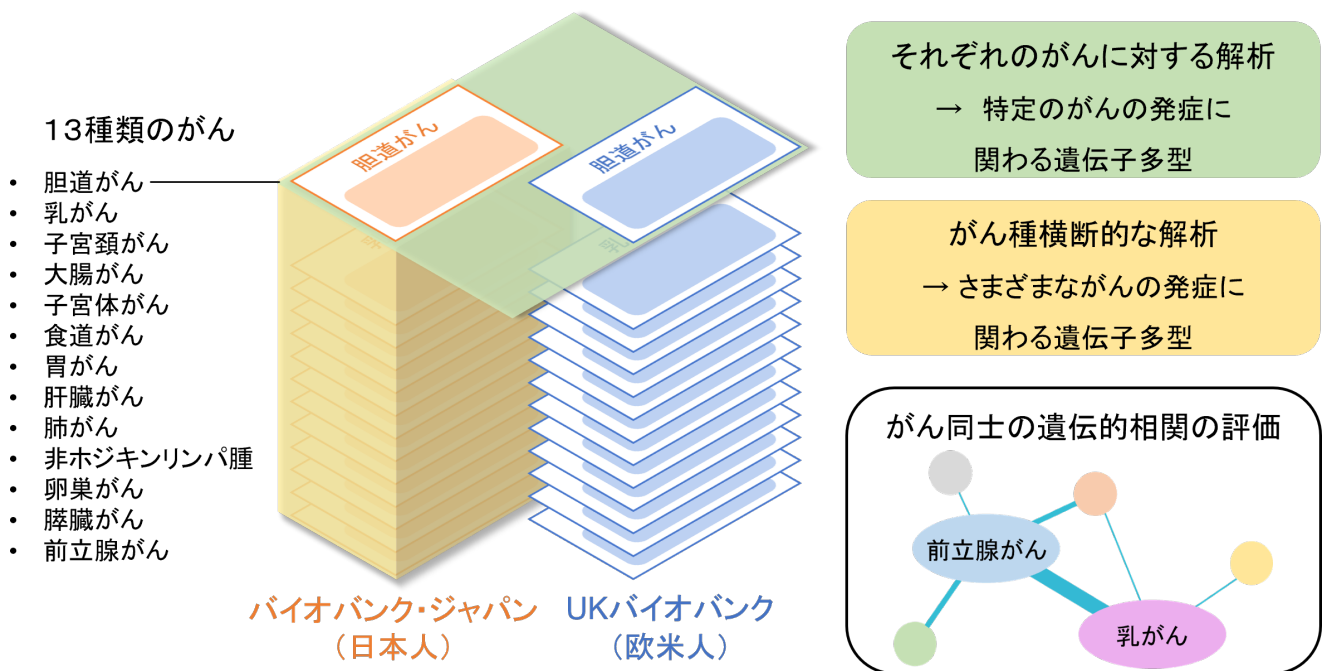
13種類のがん

- 胆道がん
- 乳がん
- 子宮頚がん
- 大腸がん
- 子宮体がん
- 食道がん
- 胃がん
- 肝臓がん
- 肺がん
- 非ホジキンリンパ腫
- 卵巣がん
- 膵臓がん
- 前立腺がん

胆道がん

胆道がん

バイオバンク・ジャパン
（日本人）

UKバイオバンク
（欧米人）

それぞれのがんに対する解析
→ 特定のがんの発症に
関わる遺伝子多型

がん種横断的な解析
→ さまざまながんの発症に
関わる遺伝子多型

がん同士の遺伝的相関の評価

前立腺がん

乳がん